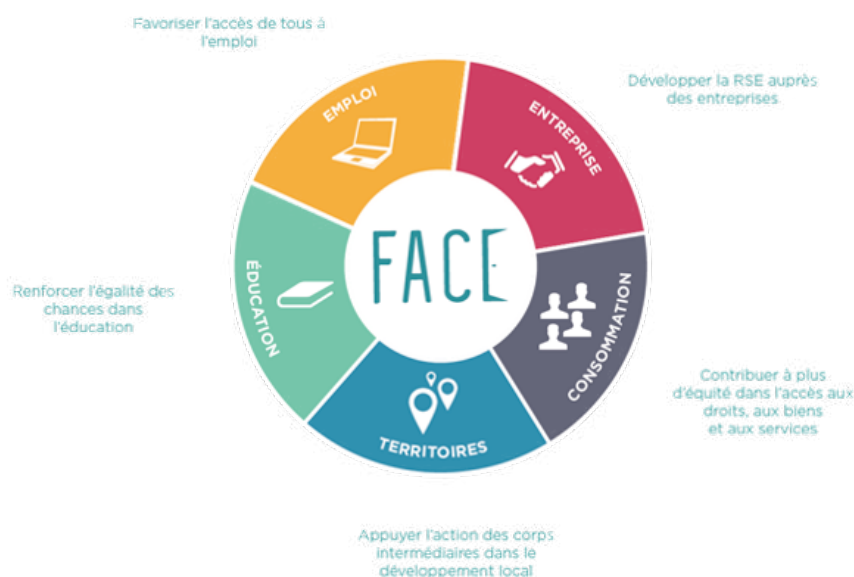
Favoriser l'accès de tous à l'emploi

EMPLOI

Développer la RSE auprès des entreprises

ENTREPRISE

FACE

Renforcer l'égalité des chances dans l'éducation

ÉDUCATION

CONSOMMATION

Contribuer à plus d'équité dans l'accès aux droits, aux biens et aux services

TERRITOIRES

Appuyer l'action des corps intermédiaires dans le développement local